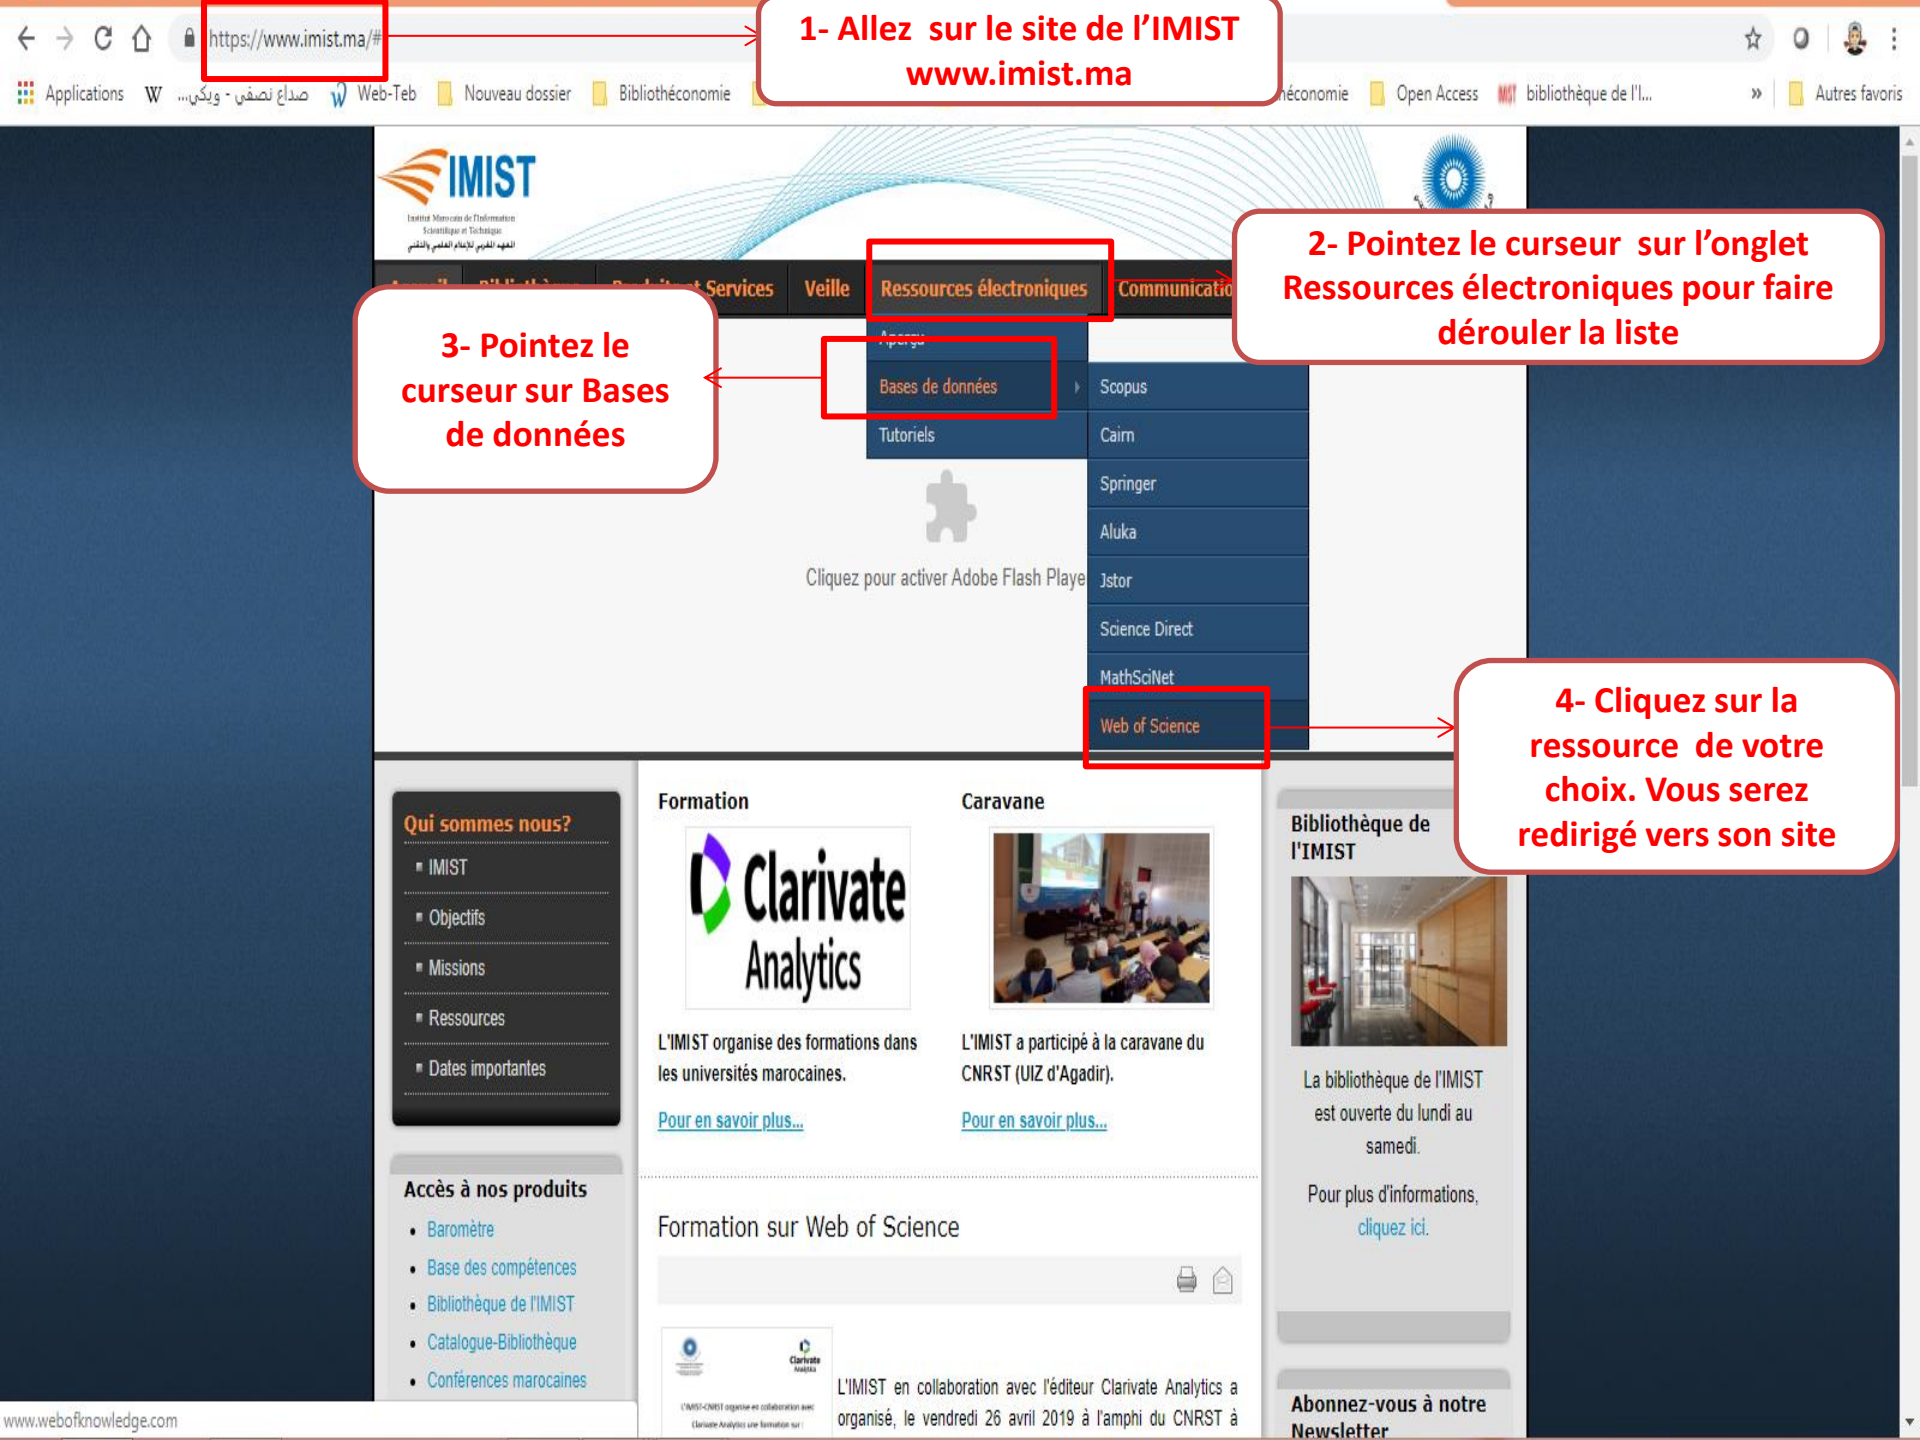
https://www.imist.ma/#

1- Allez sur le site de l'IMIST www.imist.ma

Applications W صداع نصفي - ويكي... Web-Teb Nouveau dossier Bibliothéconomie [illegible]économie Open Access bibliothèque de l'I... » Autres favoris

IMIST

Institut Marocain de l'Information Scientifique et Technique

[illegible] Produits et Services Veille Ressources électroniques Communicatio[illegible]

2- Pointez le curseur sur l'onglet Ressources électroniques pour faire dérouler la liste

3- Pointez le curseur sur Bases de données

Aperçu
Bases de données
Tutoriels

Scopus
Cairn
Springer
Aluka
Jstor
Science Direct
MathSciNet
Web of Science

Cliquez pour activer Adobe Flash Playe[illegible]

4- Cliquez sur la ressource de votre choix. Vous serez redirigé vers son site

Qui sommes nous?
IMIST
Objectifs
Missions
Ressources
Dates importantes

Formation
Clarivate Analytics
L'IMIST organise des formations dans les universités marocaines.
Pour en savoir plus...

Caravane
L'IMIST a participé à la caravane du CNRST (UIZ d'Agadir).
Pour en savoir plus...

Bibliothèque de l'IMIST
La bibliothèque de l'IMIST est ouverte du lundi au samedi.
Pour plus d'informations, cliquez ici.

Accès à nos produits
Baromètre
Base des compétences
Bibliothèque de l'IMIST
Catalogue-Bibliothèque
Conférences marocaines

Formation sur Web of Science

L'IMIST en collaboration avec l'éditeur Clarivate Analytics a organisé, le vendredi 26 avril 2019 à l'amphi du CNRST à

Abonnez-vous à notre Newsletter

www.webofknowledge.com